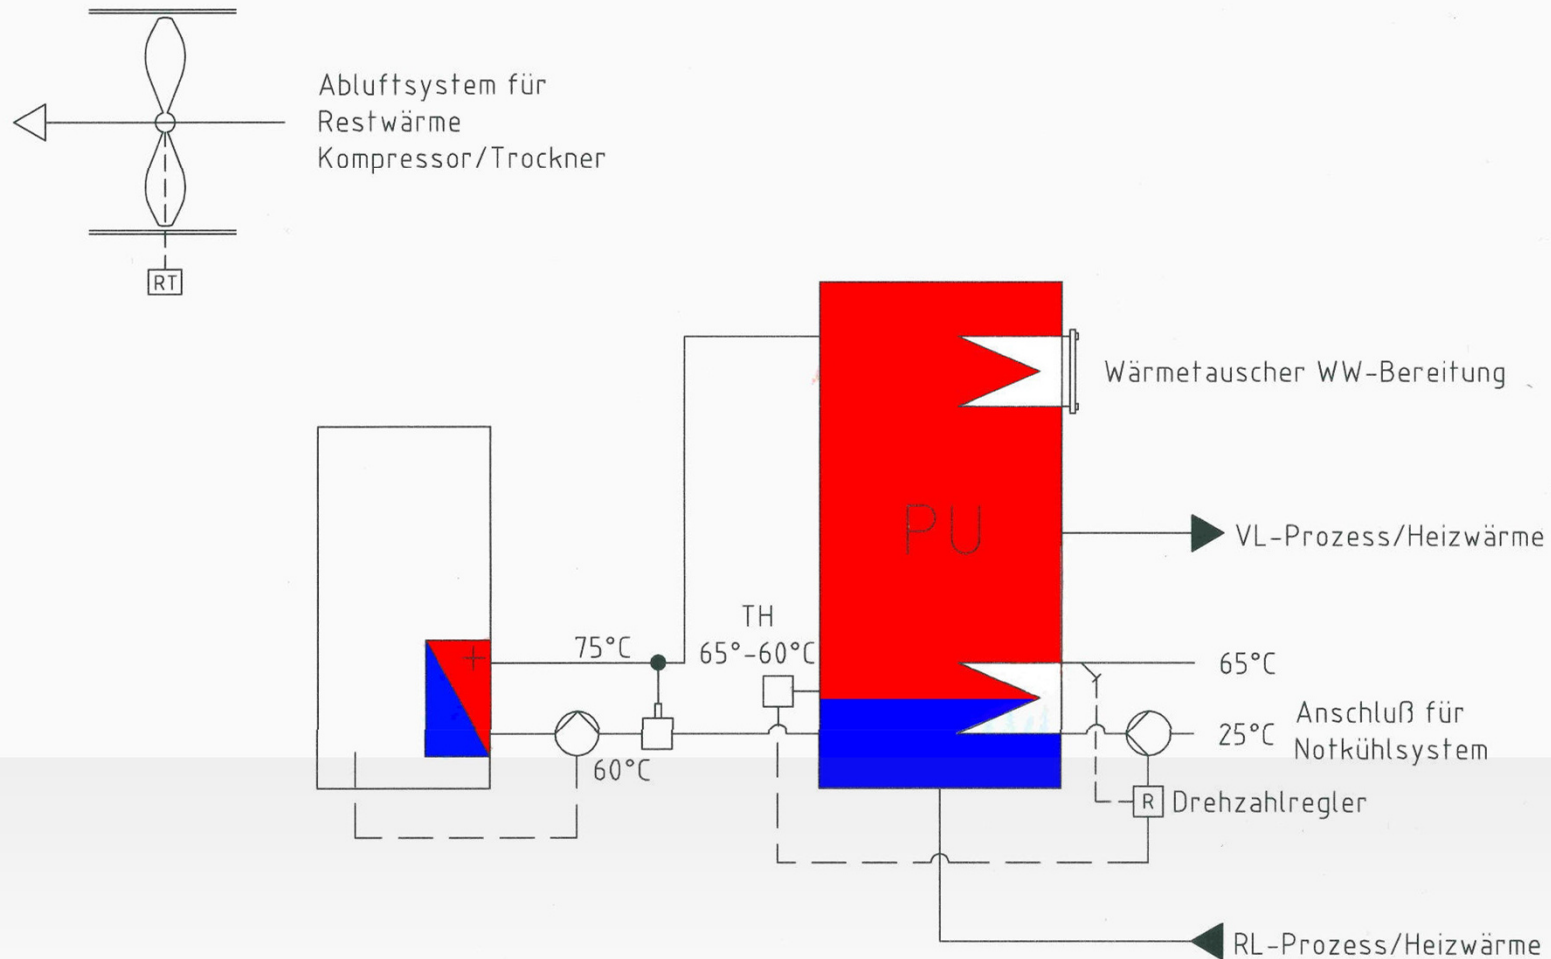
Abluftsystem für Restwärme Kompressor/Trockner

RT

Wärmetauscher WW-Bereitung

PU

VL-Prozess/Heizwärme

TH
65°-60°C

75°C

+

-

60°C

65°C

25°C

Anschluß für Notkühlsystem

R

Drehzahlregler

RL-Prozess/Heizwärme